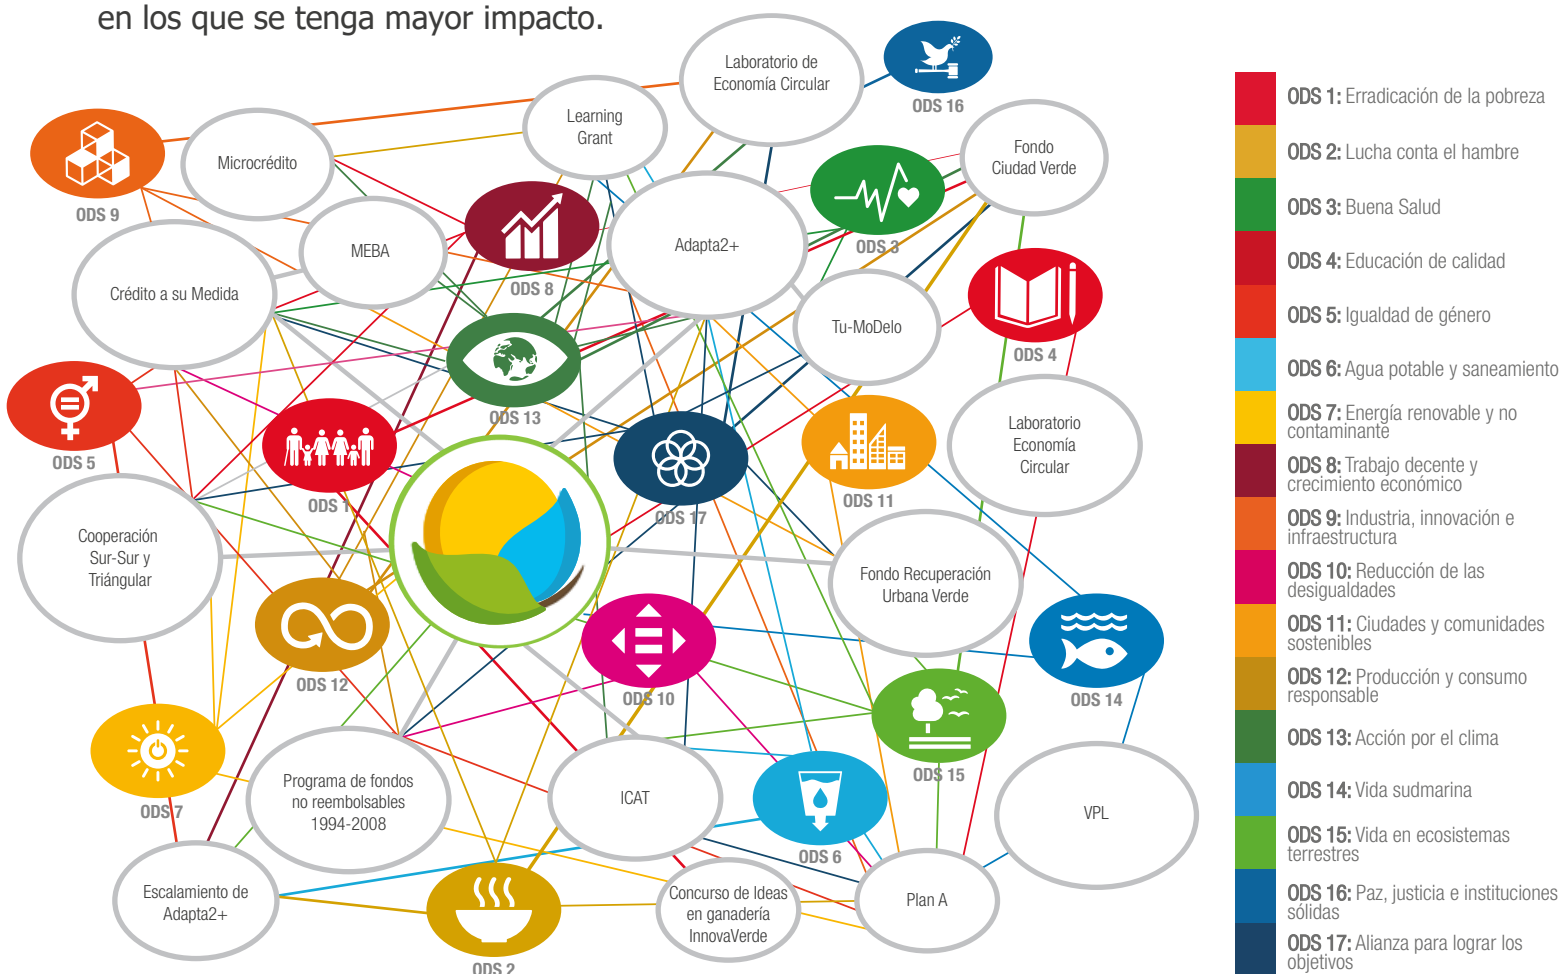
en los que se tenga mayor impacto.

Laboratorio de Economía Circular

ODS 16

Learning Grant

Microcrédito

ODS 9

Fondo Ciudad Verde

MEBA

ODS 8

Adapta2+

ODS 3

Crédito a su Medida

ODS 4

Tu-MoDelo

ODS 13

ODS 5

ODS 1

ODS 17

ODS 11

Laboratorio Economía Circular

Cooperación Sur-Sur y Triángular

Fondo Recuperación Urbana Verde

ODS 12

ODS 10

ODS 14

ODS 7

Programa de fondos no reembolsables 1994-2008

ICAT

ODS 15

VPL

ODS 6

Escalamiento de Adapta2+

Concurso de Ideas en ganadería InnovaVerde

Plan A

ODS 2

ODS 1: Erradicación de la pobreza
ODS 2: Lucha conta el hambre
ODS 3: Buena Salud
ODS 4: Educación de calidad
ODS 5: Igualdad de género
ODS 6: Agua potable y saneamiento
ODS 7: Energía renovable y no contaminante
ODS 8: Trabajo decente y crecimiento económico
ODS 9: Industria, innovación e infraestructura
ODS 10: Reducción de las desigualdades
ODS 11: Ciudades y comunidades sostenibles
ODS 12: Producción y consumo responsable
ODS 13: Acción por el clima
ODS 14: Vida sudmarina
ODS 15: Vida en ecosistemas terrestres
ODS 16: Paz, justicia e instituciones sólidas
ODS 17: Alianza para lograr los objetivos